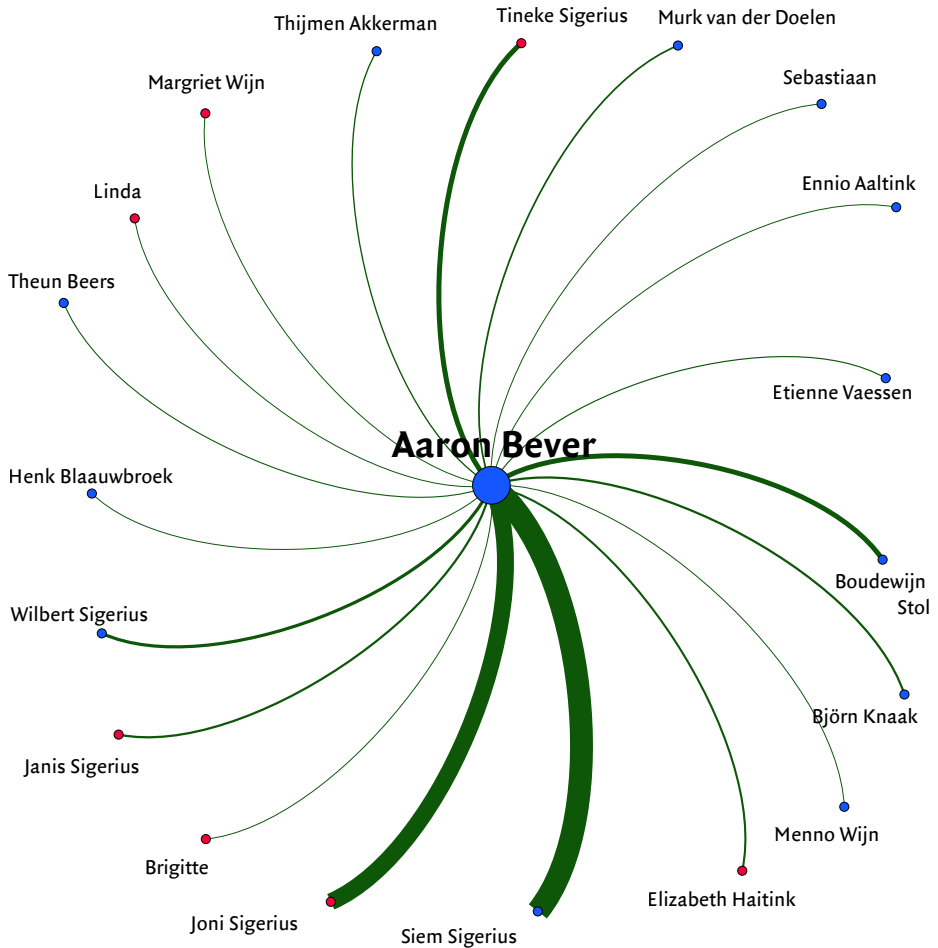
Tineke Sigerius

Thijmen Akkerman

Murk van der Doelen

Margriet Wijn

Sebastiaan

Linda

Ennio Aaltink

Theun Beers

Etienne Vaessen

Aaron Bever

Henk Blaauwbroek

Boudewijn Stol

Wilbert Sigerius

Björn Knaak

Janis Sigerius

Menno Wijn

Brigitte

Elizabeth Haitink

Joni Sigerius

Siem Sigerius